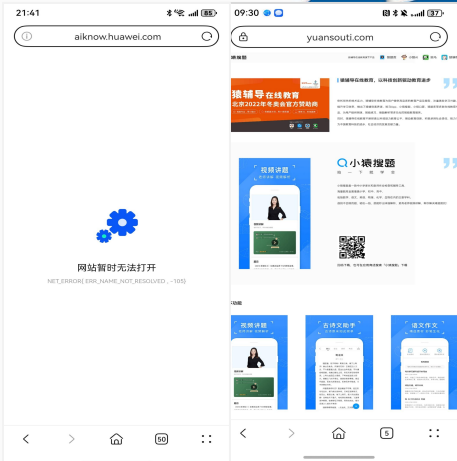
21:41

aiknow.huawei.com

网站暂时无法打开

NET_ERROR( ERR_NAME_NOT_RESOLVED , -105)

50

09:30

yuansouti.com

猿辅导

猿辅导在线教育

北京2022年冬奥会官方赞助商

视频讲题

小猿搜题

视频讲题

古诗文助手

语文作文

5